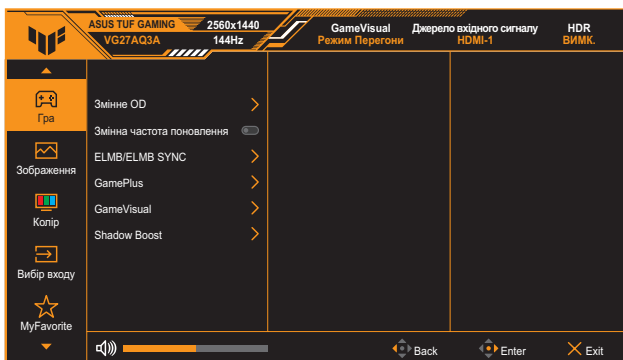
ASUS TUF GAMING
VG27AQ3A
2560x1440
144Hz
GameVisual
Режим Перегони
Джерело вхідного сигналу
HDMI-1
HDR
ВИМК.

Гра
Зображення
Колір
Вибір входу
MyFavorite

Змінне OD
Змінна частота поновлення
ELMB/ELMB SYNC
GamePlus
GameVisual
Shadow Boost

Back
Enter
Exit